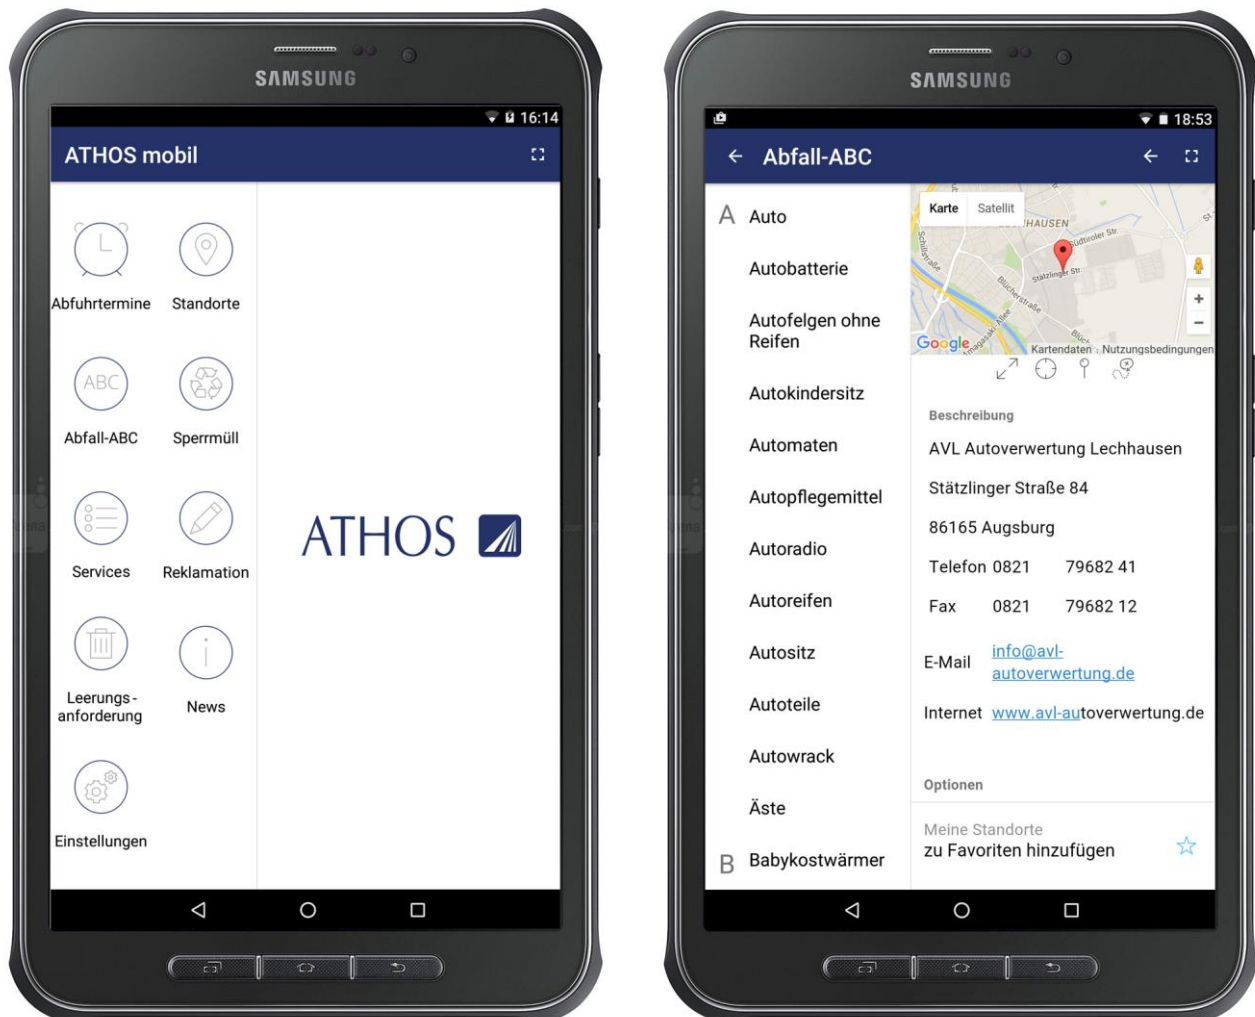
SAMSUNG

16:14

ATHOS mobil

Abfuhrtermine

Standorte

ABC

Abfall-ABC

Sperrmüll

Services

Reklamation

Leerungs-anforderung

News

Einstellungen

ATHOS

SAMSUNG

18:53

Abfall-ABC

A Auto

Autobatterie

Autofelgen ohne Reifen

Autokindersitz

Automaten

Autopflegemittel

Autoradio

Autoreifen

Autositz

Autoteile

Autowrack

Äste

B Babykostwärmer

Karte Satellit

HAUSEN

Südtiroler Str.

Stätzlinger Str.

Blücherstraße

Google

Kartendaten Nutzungsbedingungen

Beschreibung

AVL Autoverwertung Lechhausen

Stätzlinger Straße 84

86165 Augsburg

Telefon 0821 79682 41

Fax 0821 79682 12

E-Mail info@avl-autoverwertung.de

Internet www.avl-autoverwertung.de

Optionen

Meine Standorte
zu Favoriten hinzufügen